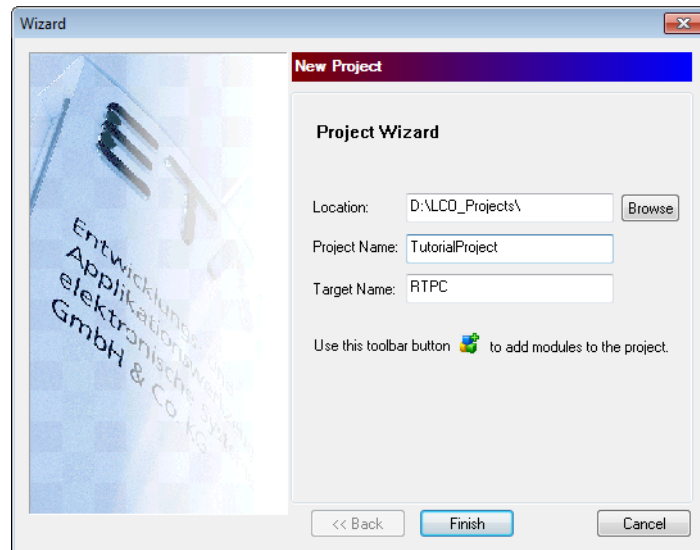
Wizard

Entwicklungs- und Applikationswerkzeuge für elektronische Systeme GmbH & Co. KG

New Project

Project Wizard

Location: D:\LCO_Projects\ Browse

Project Name: TutorialProject

Target Name: RTPC

Use this toolbar button to add modules to the project.

<< Back Finish Cancel